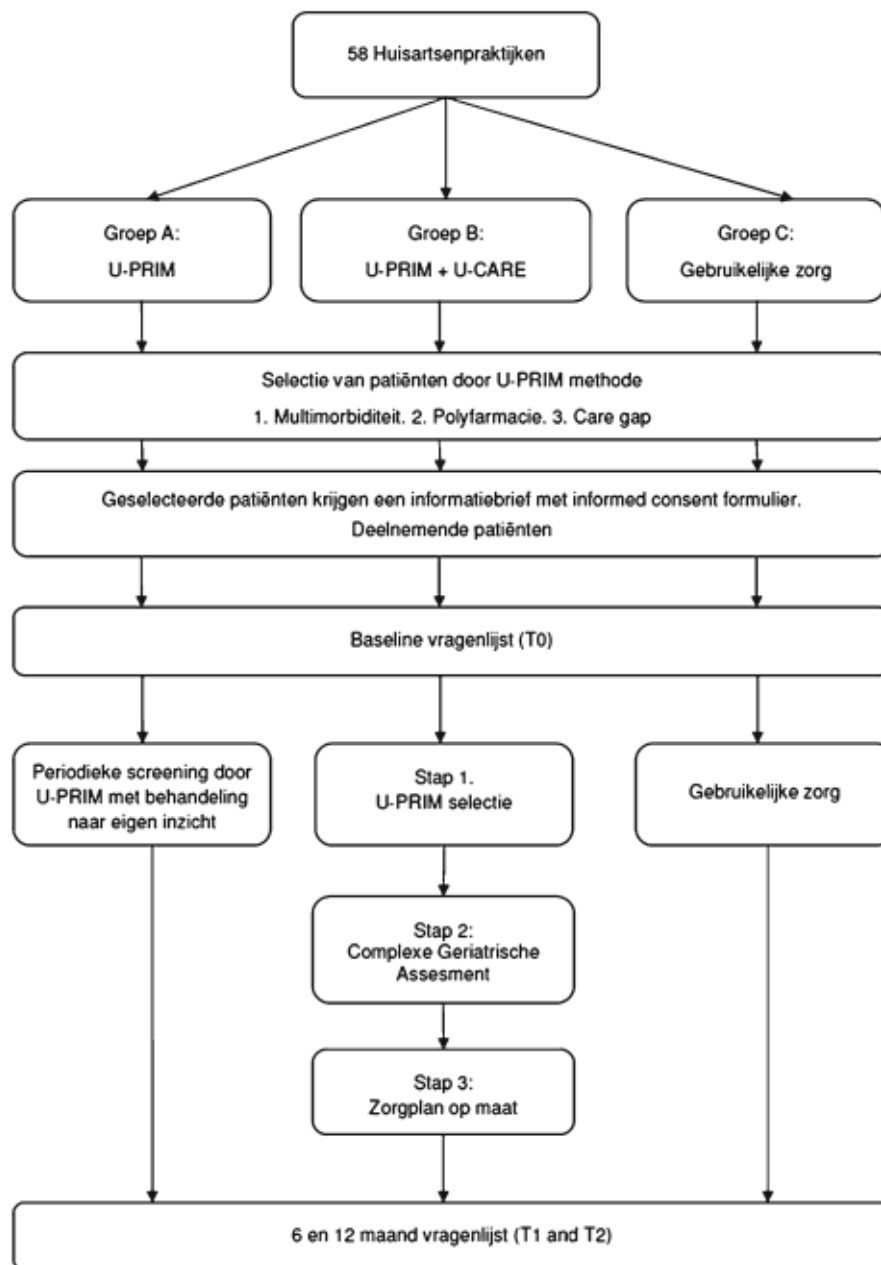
58 Huisartsenpraktijken

Groep A:
U-PRIM

Groep B:
U-PRIM + U-CARE

Groep C:
Gebruikelijke zorg

Selectie van patiënten door U-PRIM methode
1. Multimorbiditeit. 2. Polyfarmacie. 3. Care gap

Geselecteerde patiënten krijgen een informatiebrief met informed consent formulier.
Deelnemende patiënten

Baseline vragenlijst (T0)

Periodieke screening door U-PRIM met behandeling naar eigen inzicht

Stap 1.
U-PRIM selectie

Gebruikelijke zorg

Stap 2:
Complexe Geriatrische Assesment

Stap 3:
Zorgplan op maat

6 en 12 maand vragenlijst (T1 and T2)